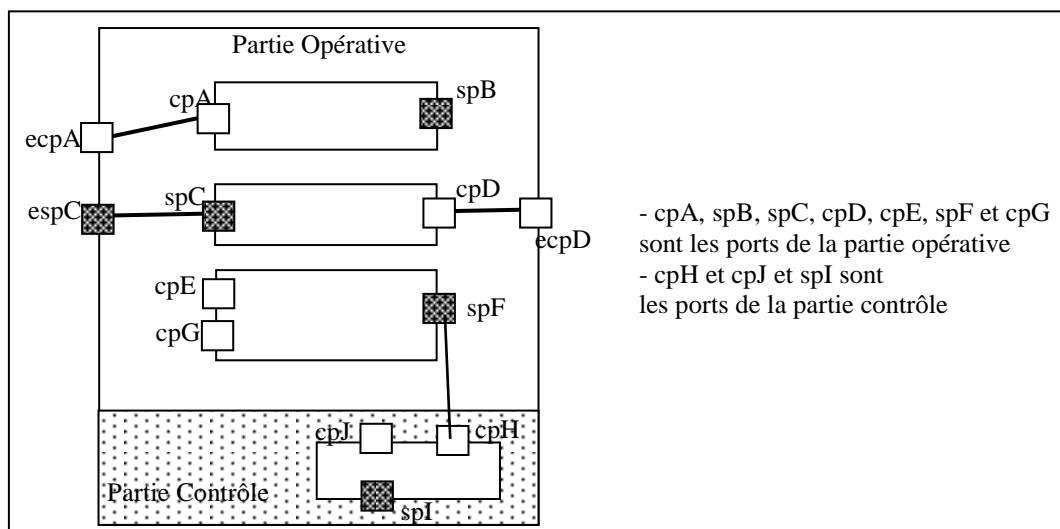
Partie Opérative

cpA

spB

ecpA

espC

spC

cpD

ecpD

cpE

cpG

spF

cpJ

cpH

Partie Contrôle

spI

- cpA, spB, spC, cpD, cpE, spF et cpG sont les ports de la partie opérative
- cpH et cpJ et spI sont les ports de la partie contrôle